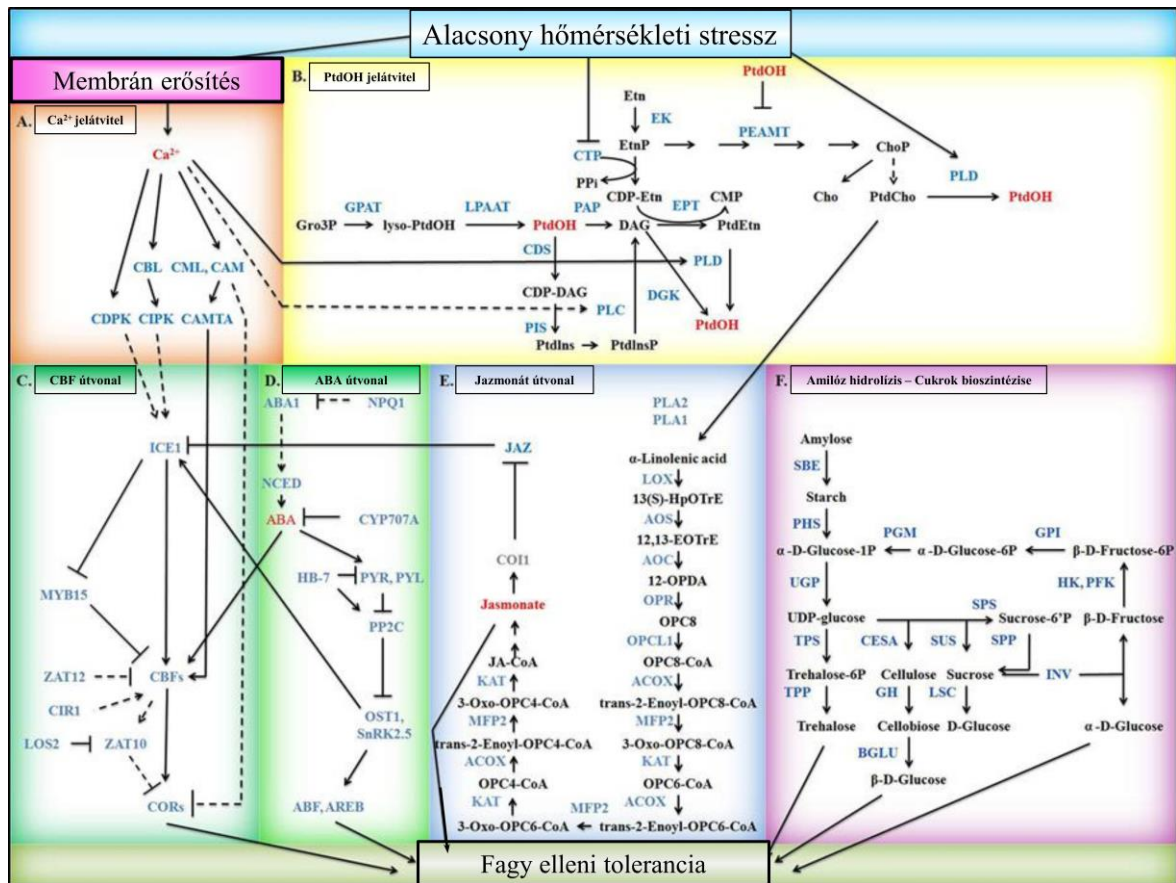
Alacsony hőmérsékleti stressz

Membrán erősítés

A. $Ca^{2+}$ jelátvitel

$Ca^{2+}$

CBL
CML, CAM
CDPK
CIPK
CAMTA

B. PtdOH jelátvitel

PtdOH
Etn
EK
PEAMT
CTP
EtnP
ChoP
PPi
CDP-Etn
CMP
EPT
Cho
PtdCho
PLD
PtdOH
GPAT
LPAAT
PAP
Gro3P
lyso-PtdOH
PtdOH
DAG
PtdEtn
CDS
PLD
CDP-DAG
DGK
PLC
PtdOH
PIS
PtdIns
PtdInsP

C. CBF útvonal

ICE1
MYB15
ZAT12
CBFs
CIR1
LOS2
ZAT10
CORs

D. ABA útvonal

ABA1
NPQ1
NCED
ABA
CYP707A
HB-7
PYR, PYL
PP2C
OST1, SnRK2.5
ABF, AREB

E. Jazmonát útvonal

JAZ
COI1
Jasmonate
JA-CoA
KAT
3-Oxo-OPC4-CoA
MFP2
trans-2-Enoyl-OPC4-CoA
ACOX
OPC4-CoA
KAT
3-Oxo-OPC6-CoA
PLA2
PLA1
α-Linolenic acid
LOX
13(S)-HpOTrE
AOS
12,13-EOTrE
AOC
12-OPDA
OPR
OPC8
OPCL1
OPC8-CoA
ACOX
trans-2-Enoyl-OPC8-CoA
MFP2
3-Oxo-OPC8-CoA
KAT
OPC6-CoA
ACOX
MFP2
trans-2-Enoyl-OPC6-CoA

F. Amilóz hidrolízis – Cukrok bioszintézise

Amylose
SBE
Starch
PHS
PGM
GPI
α-D-Glucose-1P
α-D-Glucose-6P
β-D-Fructose-6P
UGP
HK, PFK
UDP-glucose
SPS
Sucrose-6'P
β-D-Fructose
TPS
CESA
SUS
SPP
Trehalose-6P
Cellulose
Sucrose
INV
TPP
GH
LSC
Trehalose
Cellobiose
D-Glucose
α-D-Glucose
BGLU
β-D-Glucose

Fagy elleni tolerancia